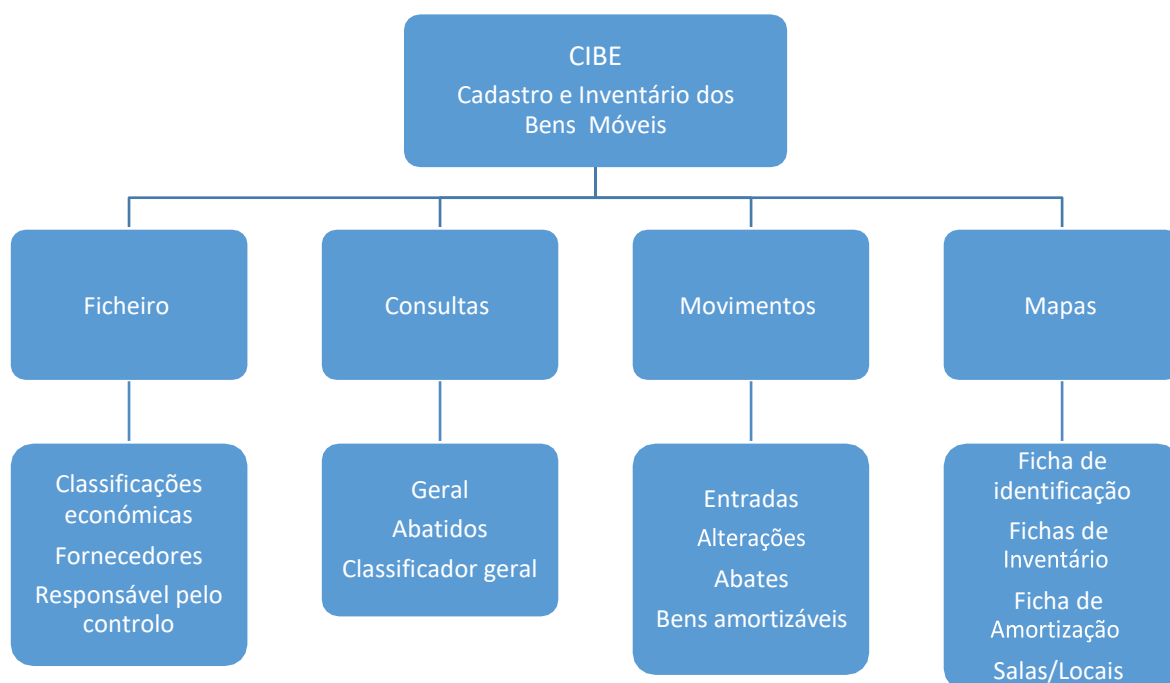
CIBE
Cadastro e Inventário dos Bens Móveis

Ficheiro

Consultas

Movimentos

Mapas

Classificações económicas
Fornecedores
Responsável pelo controlo

Geral
Abatidos
Classificador geral

Entradas
Alterações
Abates
Bens amortizáveis

Ficha de identificação
Fichas de Inventário
Ficha de Amortização
Salas/Locais